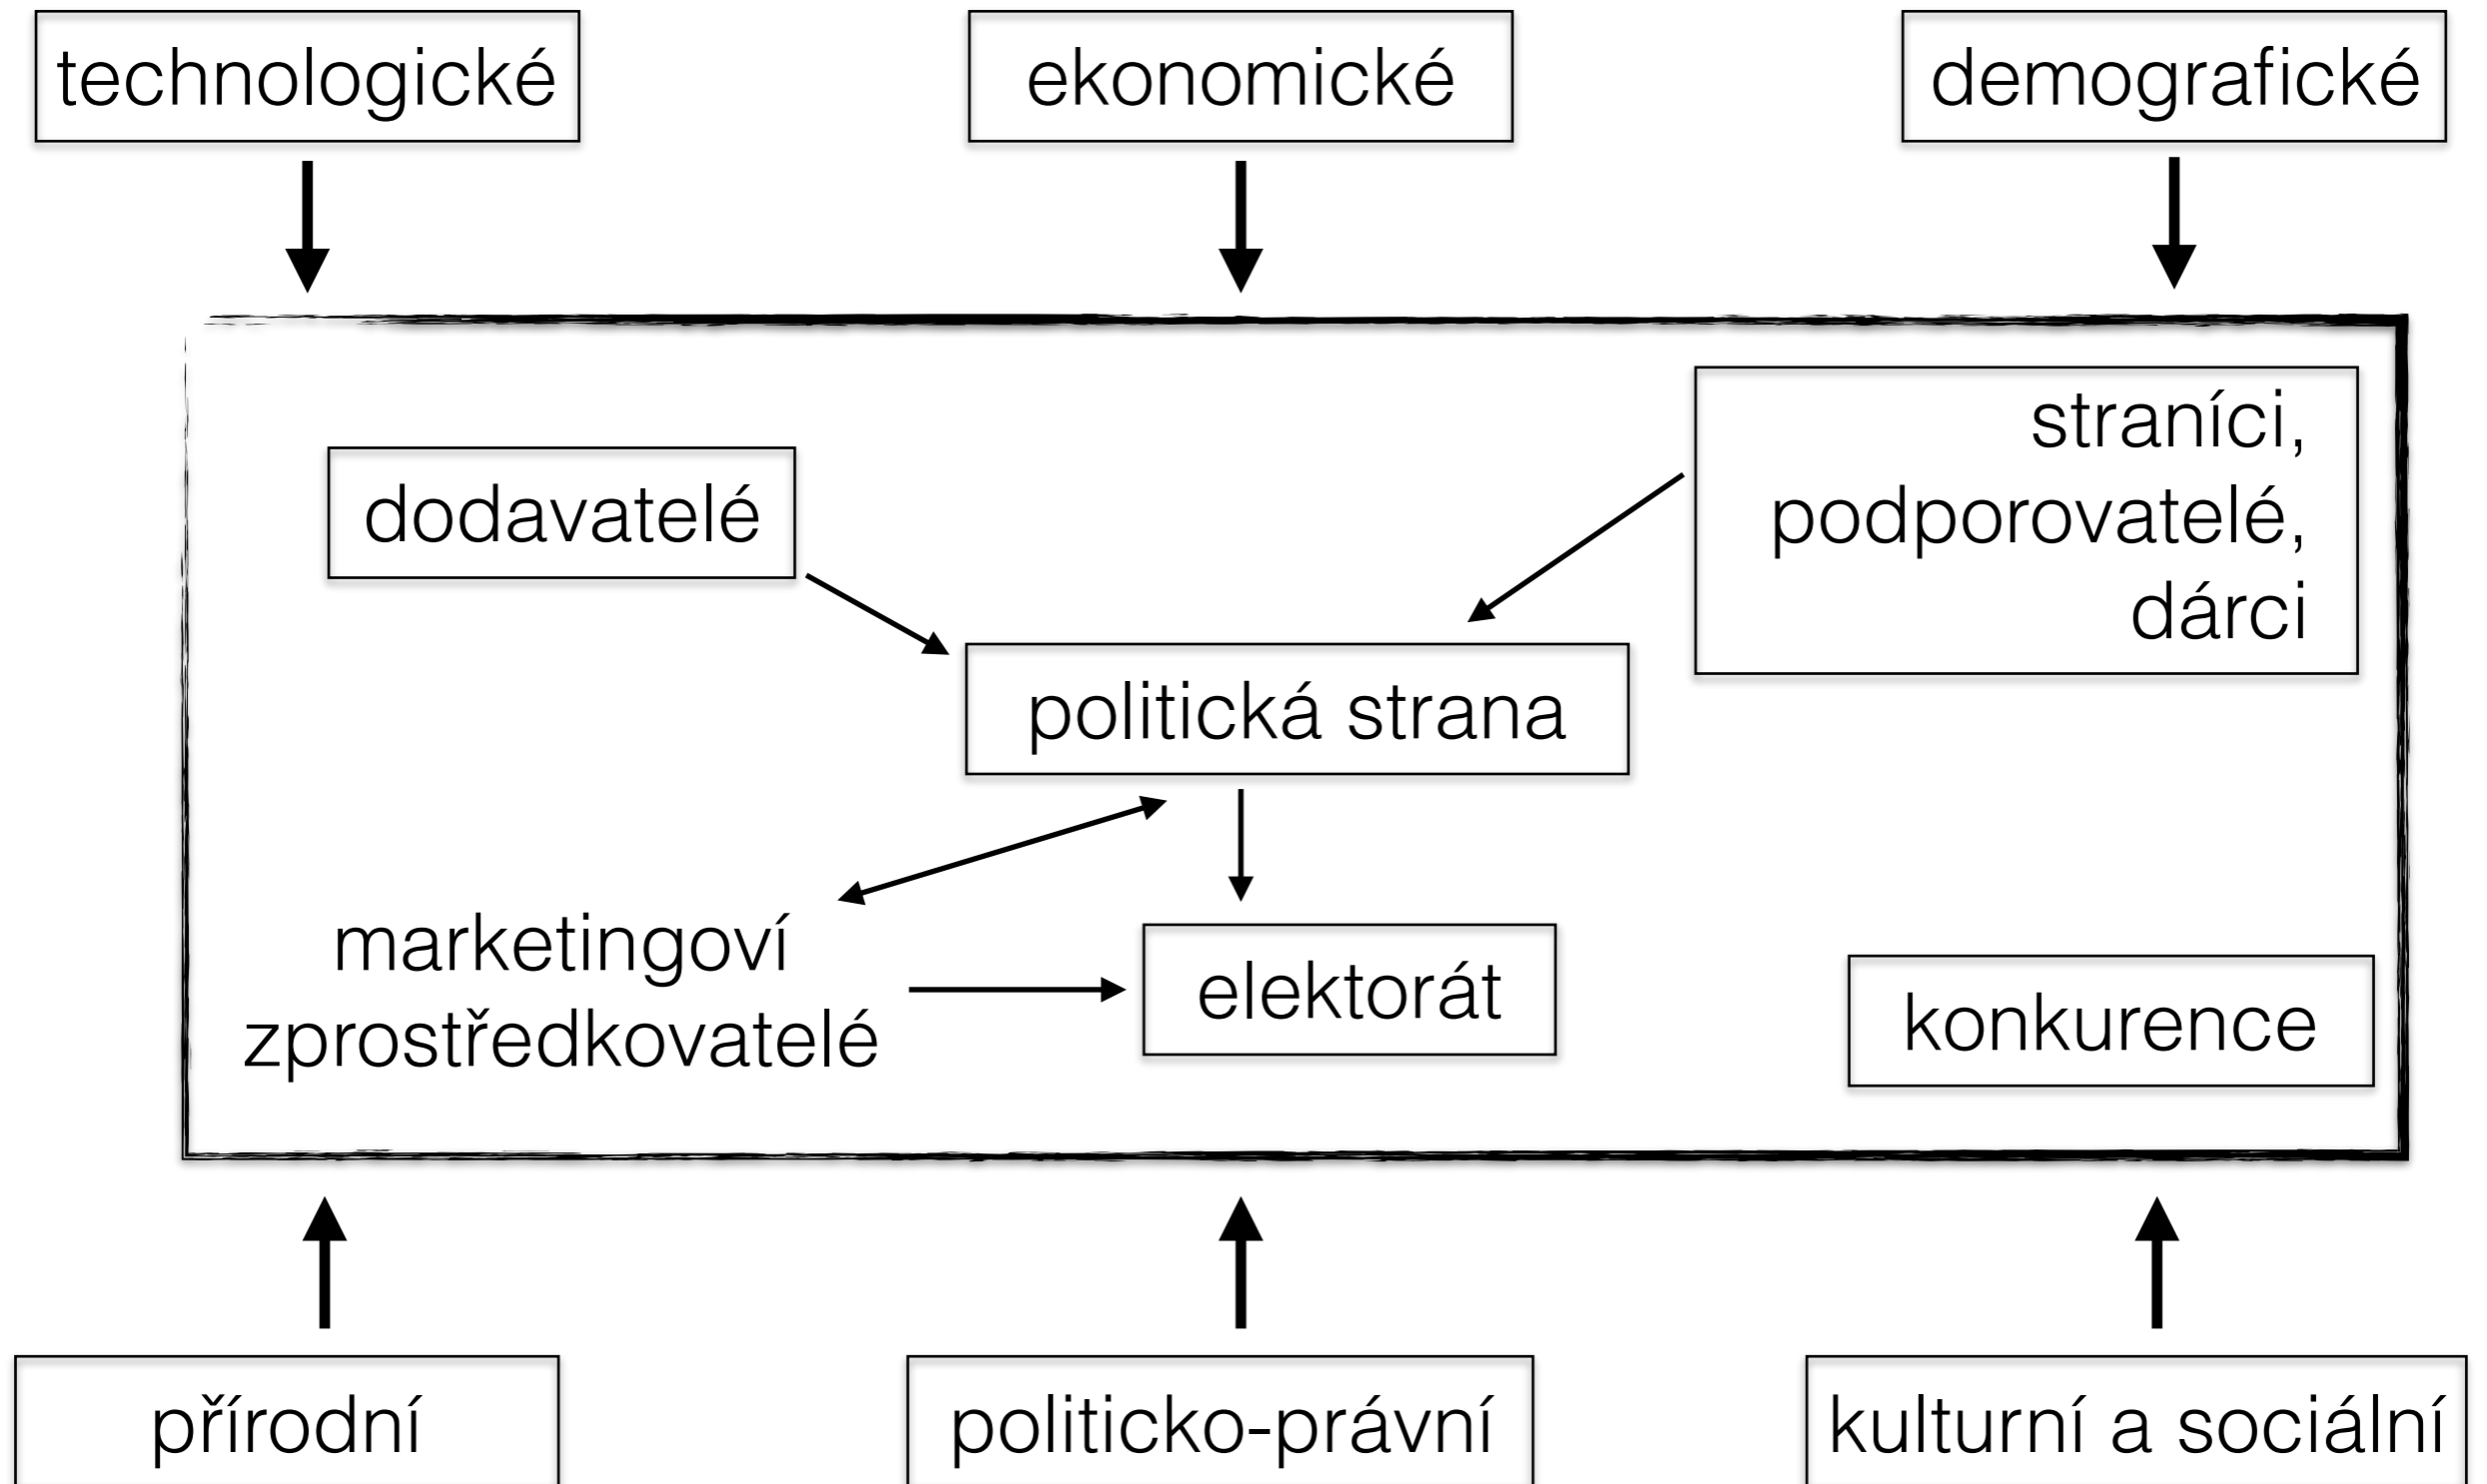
technologické

ekonomické

demografické

straníci, podporovatelé, dárci

dodavatelé

politická strana

marketingoví zprostředkovatelé

elektorát

konkurence

přírodní

politicko-právní

kulturní a sociální